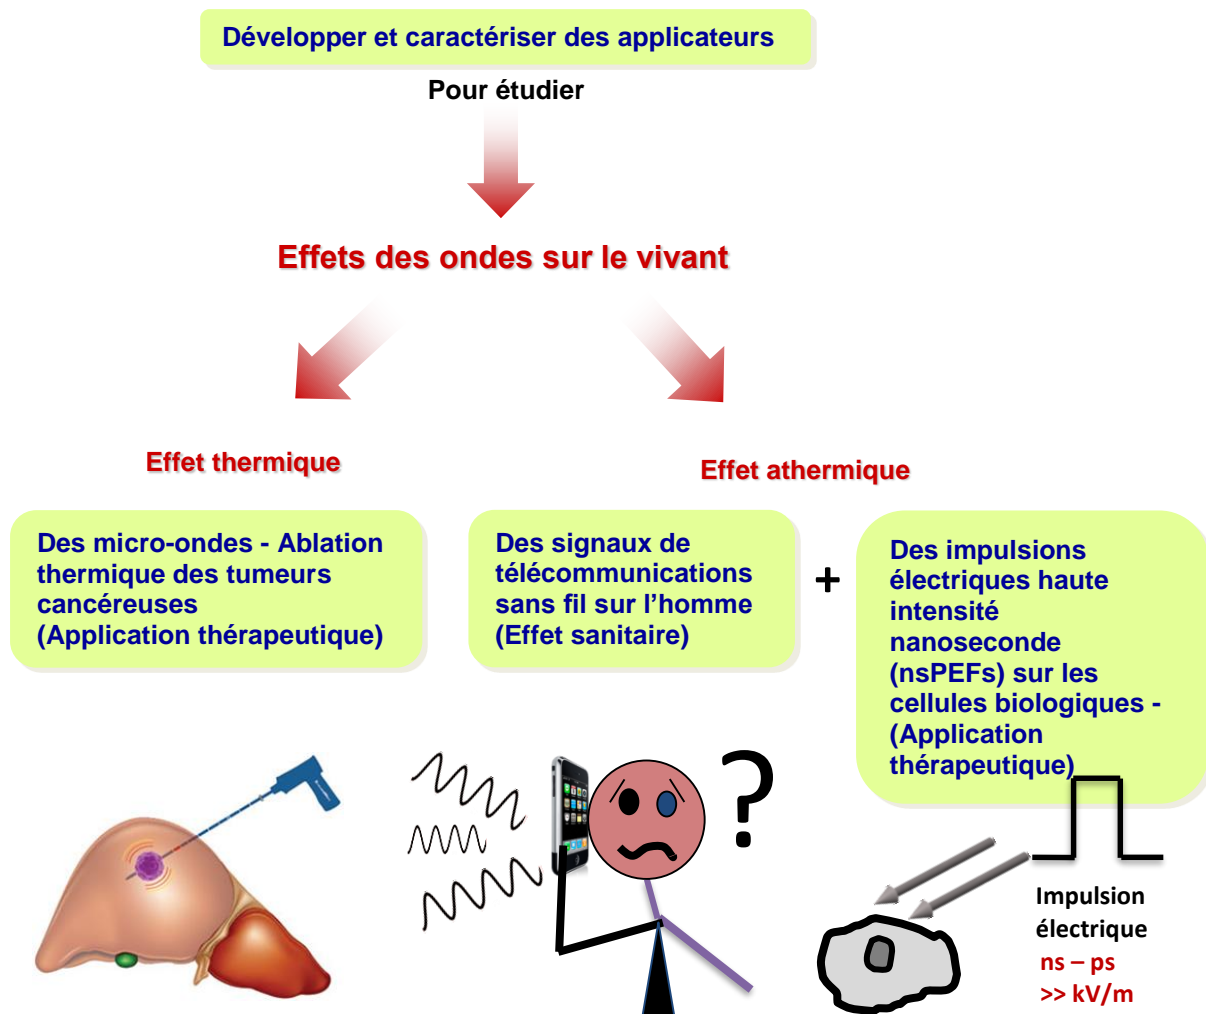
Développer et caractériser des applicateurs

Pour étudier

Effets des ondes sur le vivant

Effet thermique

Effet athermique

Des micro-ondes - Ablation thermique des tumeurs cancéreuses (Application thérapeutique)

Des signaux de télécommunications sans fil sur l'homme (Effet sanitaire)

+

Des impulsions électriques haute intensité nanoseconde (nsPEFs) sur les cellules biologiques - (Application thérapeutique)

?

Impulsion électrique
ns – ps
>> kV/m